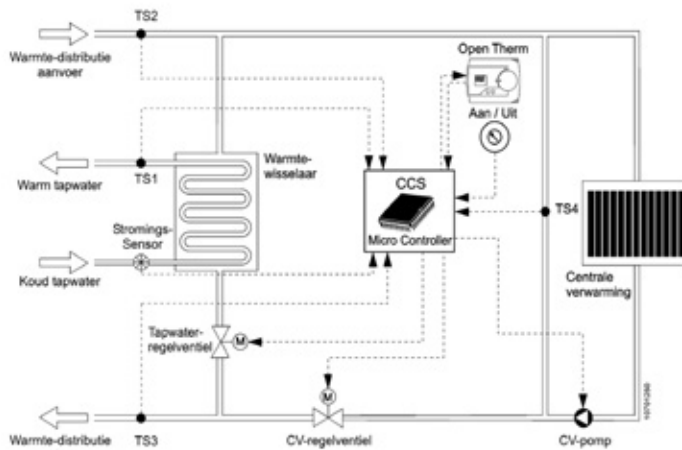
TS2

Warmte-distributie aanvoer

Open Therm

Aan / Uit

Warm tapwater

TS1

Warmtewisselaar

CCS

Micro Controller

TS4

Stromings-Sensor

Koud tapwater

Centrale verwarming

Tapwater-regelventiel

M

M

Warmte-distributie

TS3

CV-regelventiel

CV-pomp

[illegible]